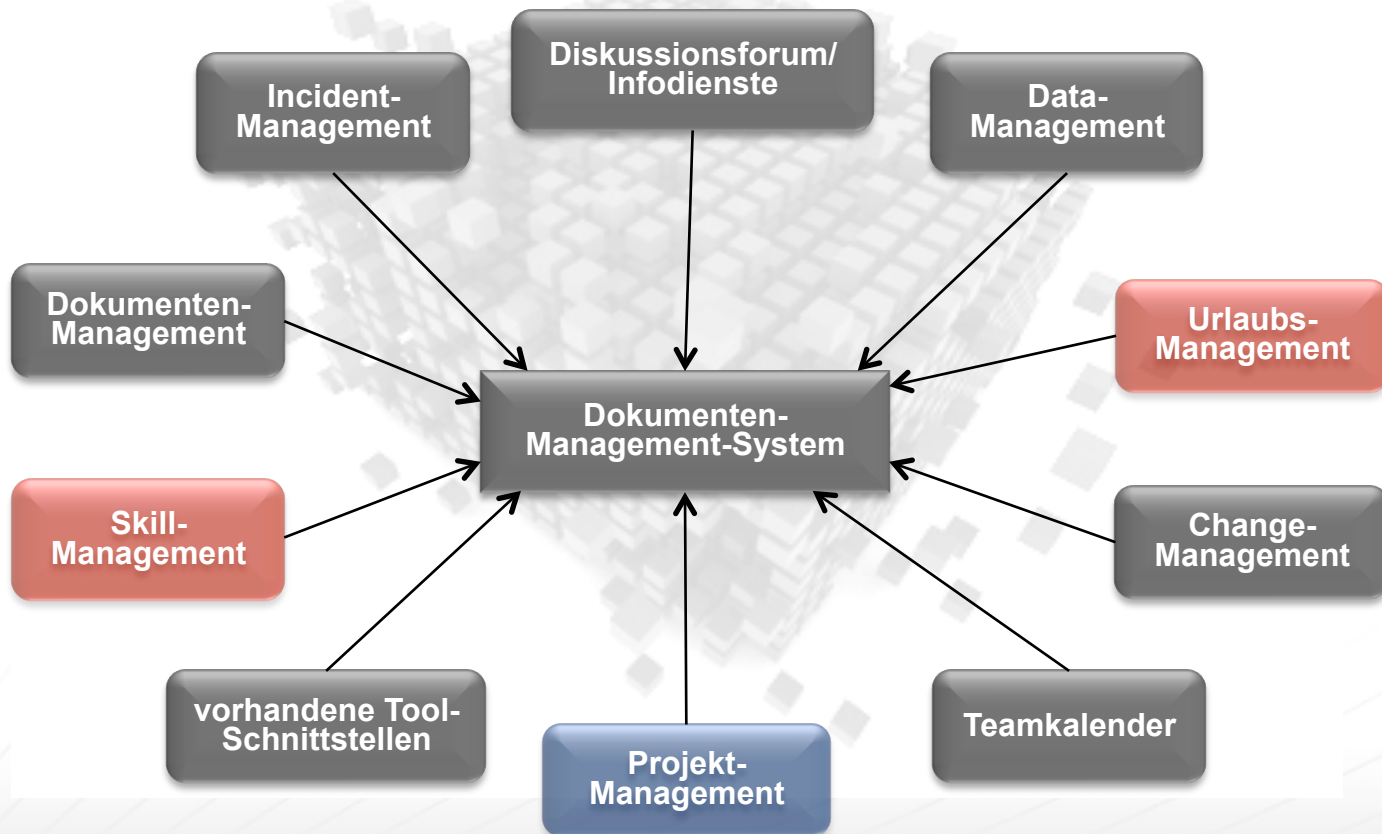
Diskussionsforum/ Infodienste

Incident-Management

Data-Management

Dokumenten-Management

Urlaubs-Management

Dokumenten-Management-System

Skill-Management

Change-Management

vorhandene Tool-Schnittstellen

Teamkalender

Projekt-Management